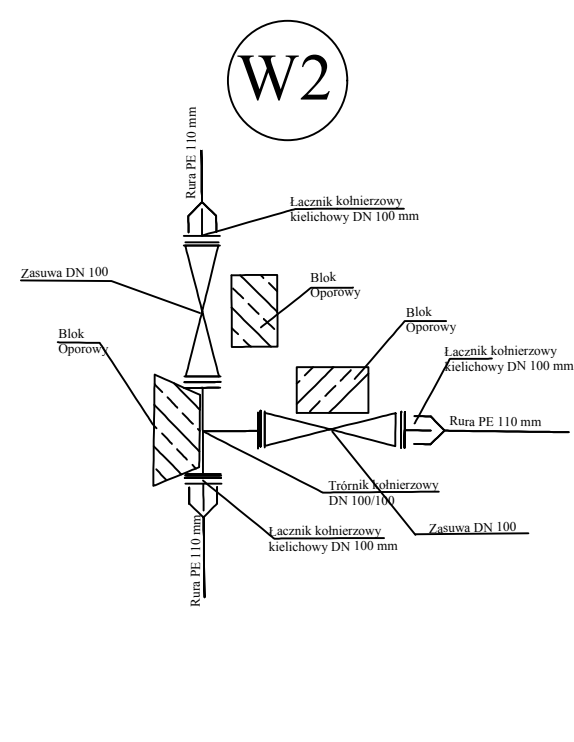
W2

Rura PE 110 mm

Łacznik kołnierzowy kielichowy DN 100 mm

Zasuwa DN 100

Blok Oporowy

Blok Oporowy

Blok Oporowy

Łacznik kołnierzowy kielichowy DN 100 mm

Rura PE 110 mm

Trórnik kołnierzowy DN 100/100

Łacznik kołnierzowy kielichowy DN 100 mm

Zasuwa DN 100

Rura PE 110 mm